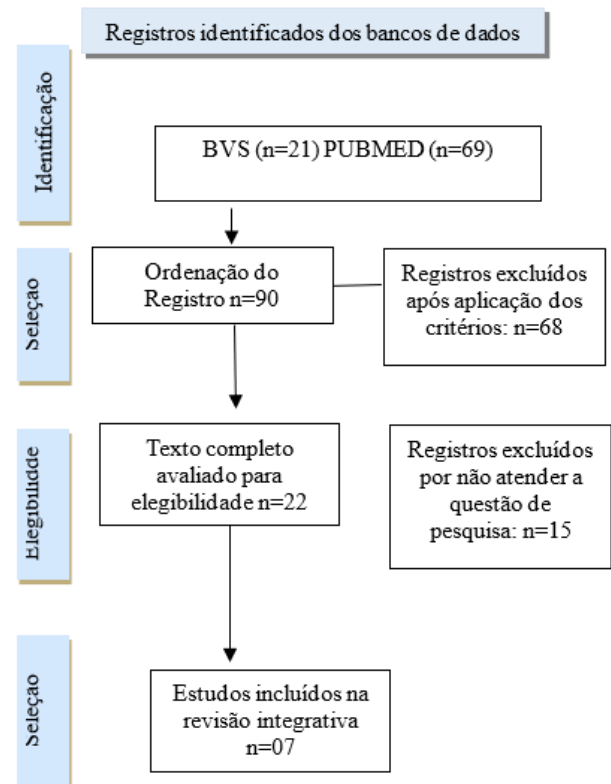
Registros identificados dos bancos de dados

Identificação

BVS (n=21) PUBMED (n=69)

Seleção

Ordenação do Registro n=90

Registros excluídos após aplicação dos critérios: n=68

Elegibilidade

Texto completo avaliado para elegibilidade n=22

Registros excluídos por não atender a questão de pesquisa: n=15

Seleção

Estudos incluídos na revisão integrativa n=07